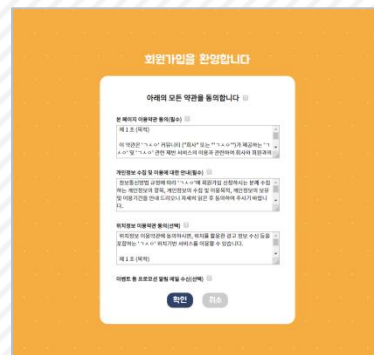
회원가입을 환영합니다

아래의 모든 약관을 동의합니다

본 페이지 이용약관 동의(필수)

제 1 조 (목적)

이 약관은 "ㄱㄴㄷ" 커뮤니티 ("회사" 또는 "ㄱㄴㄷ"가 제공하는 "ㄱㄴㄷ" 및 "ㄱㄴㄷ" 관련 제반 서비스의 이용과 관련하여 회사와 회원과의 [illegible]

개인정보 수집 및 이용에 대한 안내(필수)

정보통신망법 규정에 따라 "ㄱㄴㄷ"에 회원가입 신청하시는 분께 수집하는 개인정보의 항목, 개인정보의 수집 및 이용목적, 개인정보의 보유 및 이용기간을 안내 드리오니 자세히 읽은 후 동의하여 주시기 바랍니다.

위치정보 이용약관 동의(선택)

위치정보 이용약관에 동의하시면, 위치를 활용한 광고 정보 수신 등을 포함하는 "ㄱㄴㄷ" 위치기반 서비스를 이용할 수 있습니다.

제 1 조 (목적)

이벤트 등 프로모션 알림 메일 수신(선택)

확인 취소